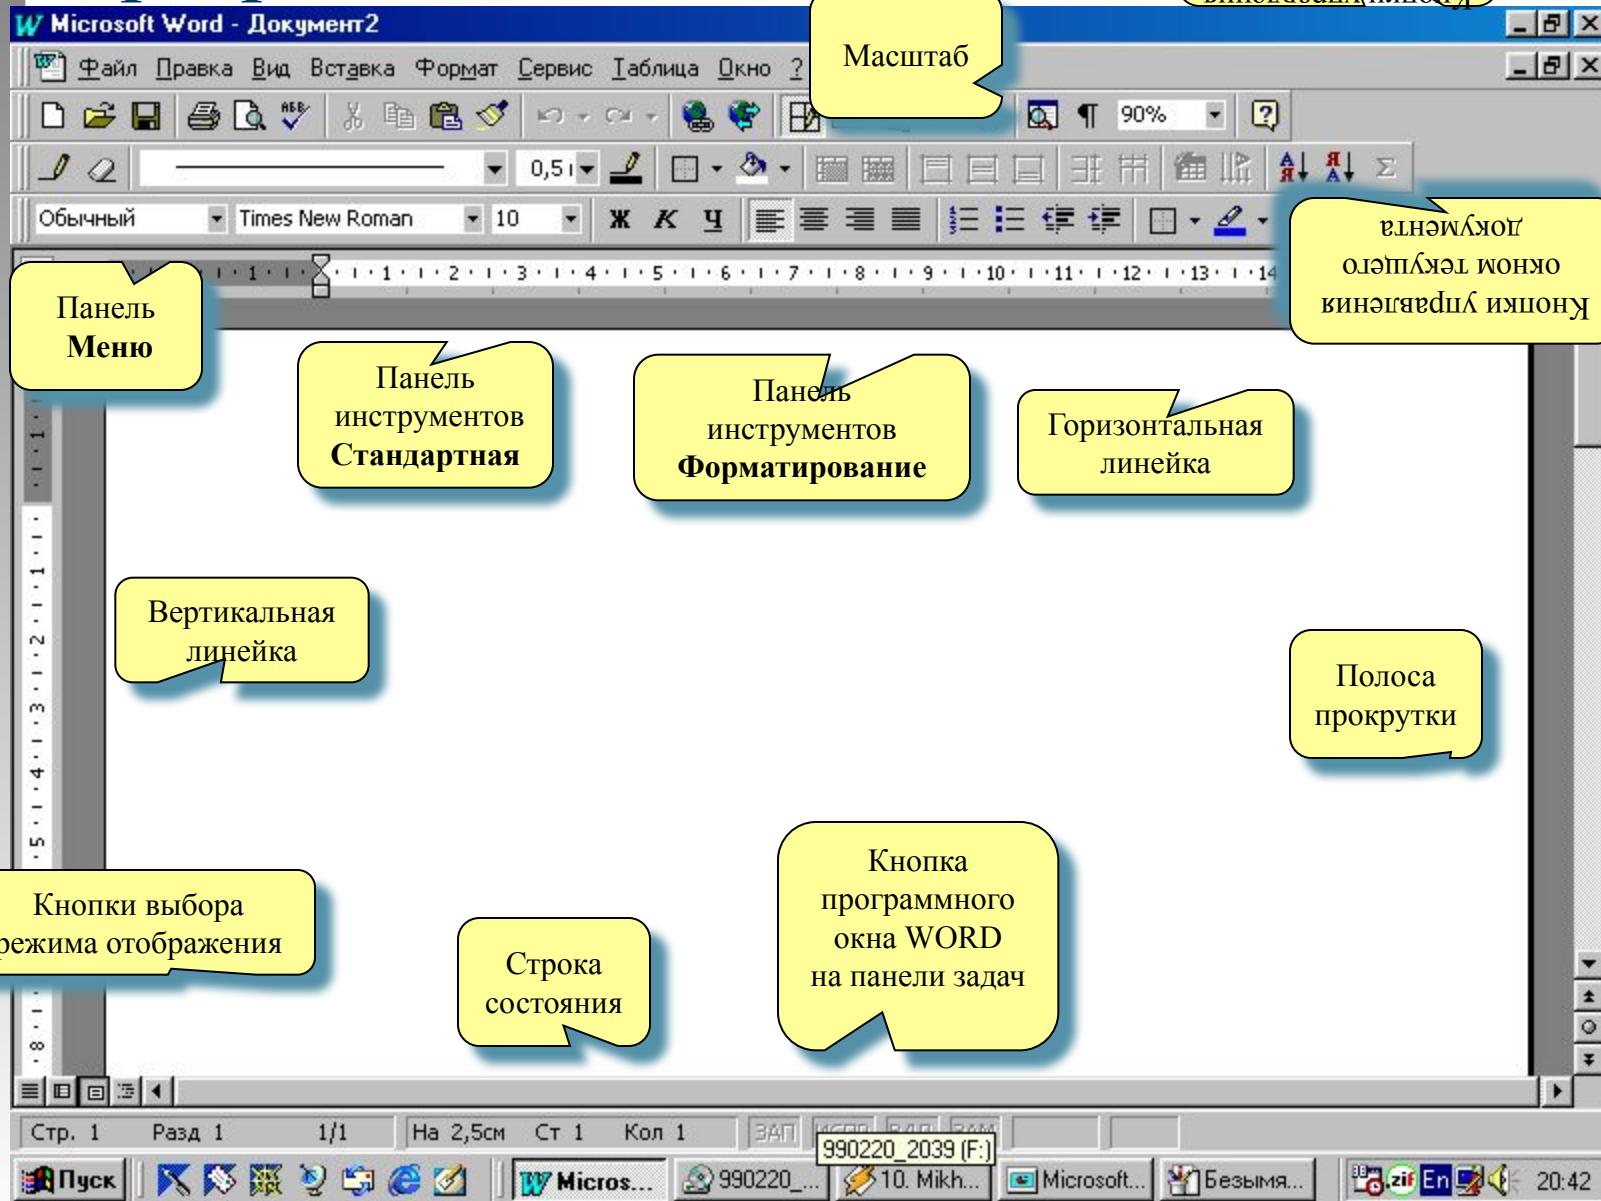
Microsoft Word - Документ2

Файл Правка Вид Вставка Формат Сервис Таблица Окно ?

Масштаб

90%

0,5

Обычный

Times New Roman

10

Ж К Ч

Кнопки управления окном текущего документа

Панель Меню

Панель инструментов Стандартная

Панель инструментов Форматирование

Горизонтальная линейка

Вертикальная линейка

Полоса прокрутки

Кнопки выбора режима отображения

Строка состояния

Кнопка программного окна WORD на панели задач

Стр. 1 Разд 1 1/1 На 2,5см Ст 1 Кол 1 ЗАП

990220_2039 (F:)

Пуск Micros... 990220_... 10. Mikh... Microsoft... Безымя... En 20:42